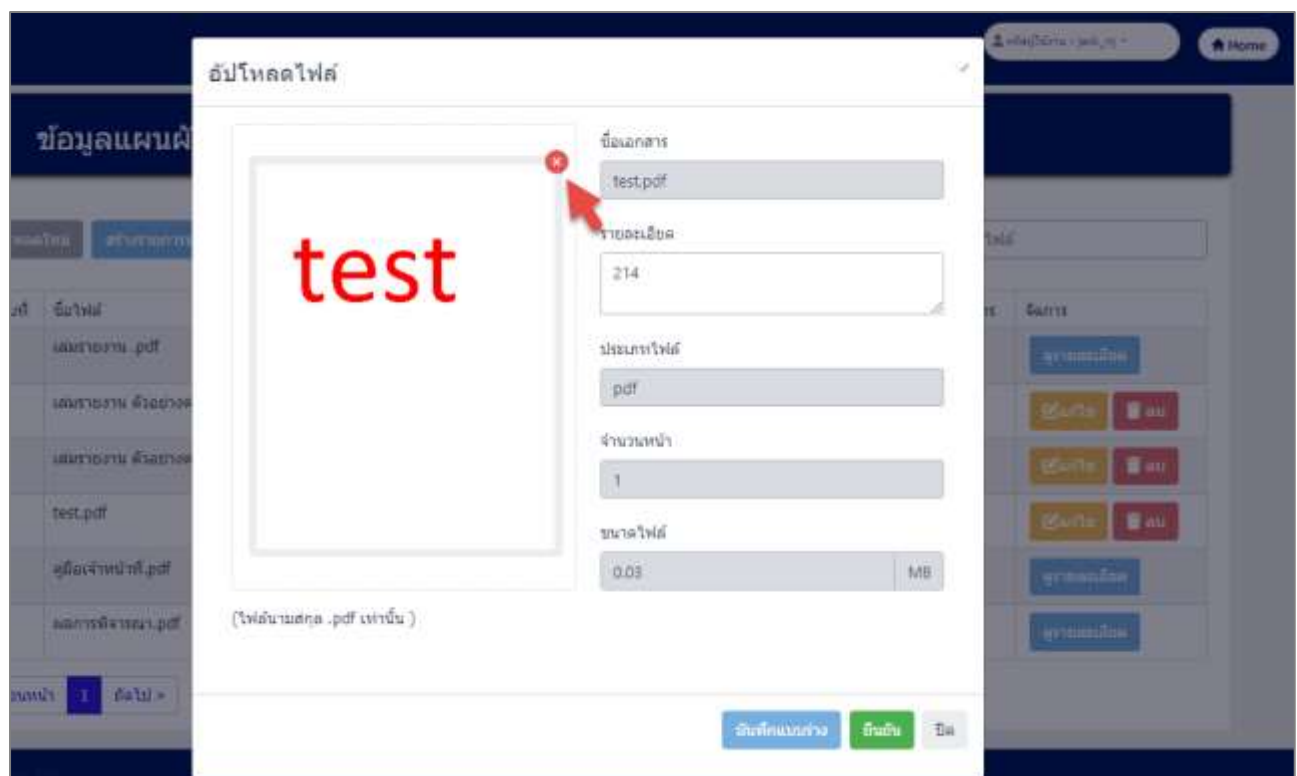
อัปโหลดไฟล์

test

ชื่อเอกสาร
test.pdf
รายละเอียด
214
ประเภทไฟล์
pdf
จำนวนหน้า
1
ขนาดไฟล์
0.03 MB

(ไฟล์นามสกุล .pdf เท่านั้น )

บันทึกแบบร่าง ยืนยัน ปิด

ข้อมูลแผนผั

ชื่อไฟล์
เล่มรายงาน .pdf
เล่มรายงาน ตัวอย่าง
เล่มรายงาน ตัวอย่าง
test.pdf
คู่มือเจ้าหน้าที่.pdf
ผลการพิจารณา.pdf

จัดการ
ดูรายละเอียด
แก้ไข ลบ
แก้ไข ลบ
แก้ไข ลบ
ดูรายละเอียด
ดูรายละเอียด

1 ถัดไป »

Home